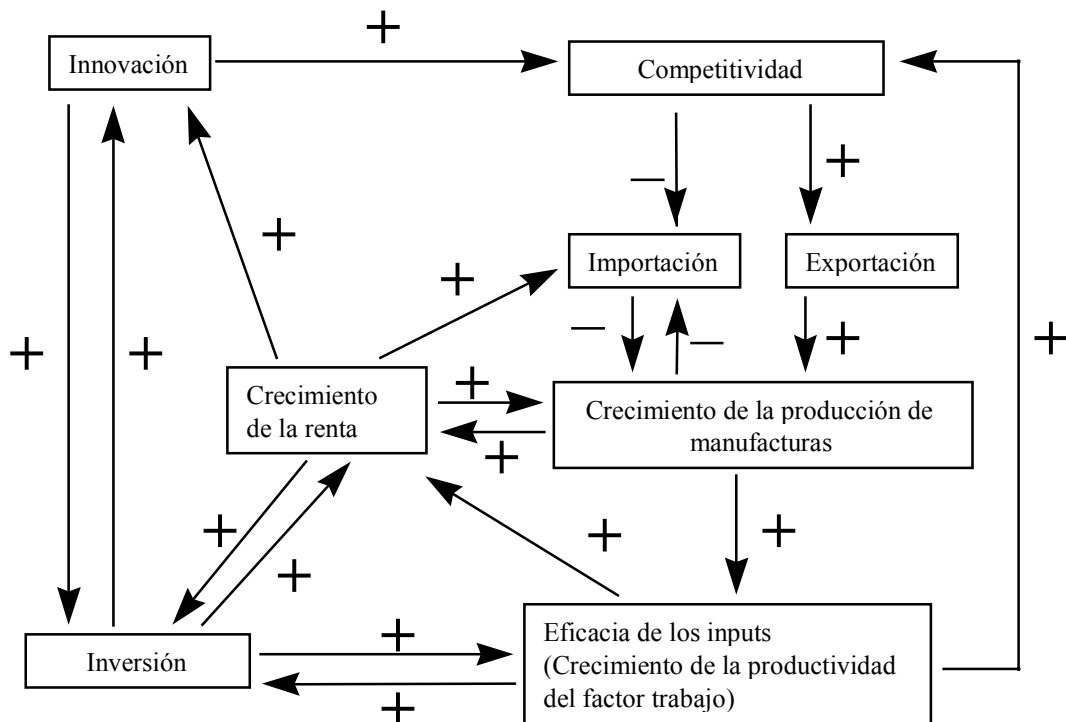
Innovación

+

Competitividad

—

+

+

Importación

Exportación

+

+

+

—

—

+

+

Crecimiento de la renta

+

Crecimiento de la producción de manufacturas

+

+

+

+

+

Inversión

+

Eficacia de los inputs (Crecimiento de la productividad del factor trabajo)

+